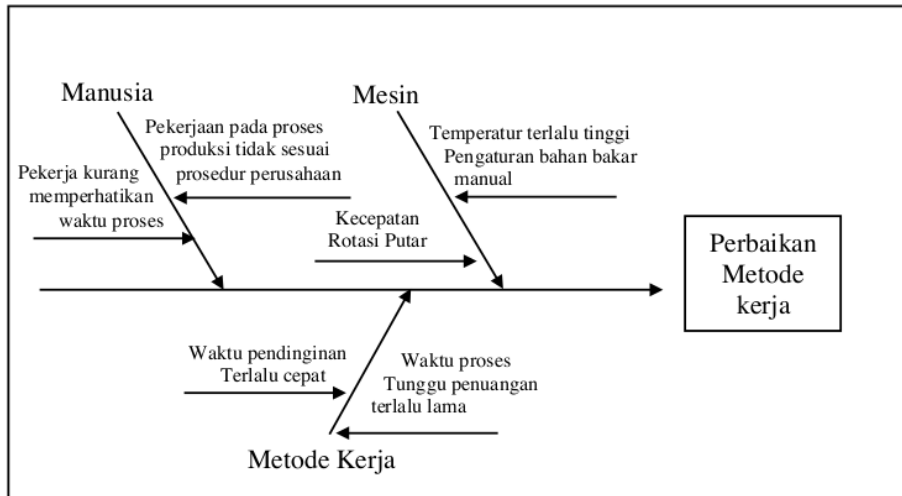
Manusia

Mesin

Pekerjaan pada proses produksi tidak sesuai prosedur perusahaan

Temperatur terlalu tinggi
Pengaturan bahan bakar manual

Pekerja kurang memperhatikan waktu proses

Kecepatan Rotasi Putar

Perbaikan Metode kerja

Waktu pendinginan Terlalu cepat

Waktu proses Tunggu penuangan terlalu lama

Metode Kerja